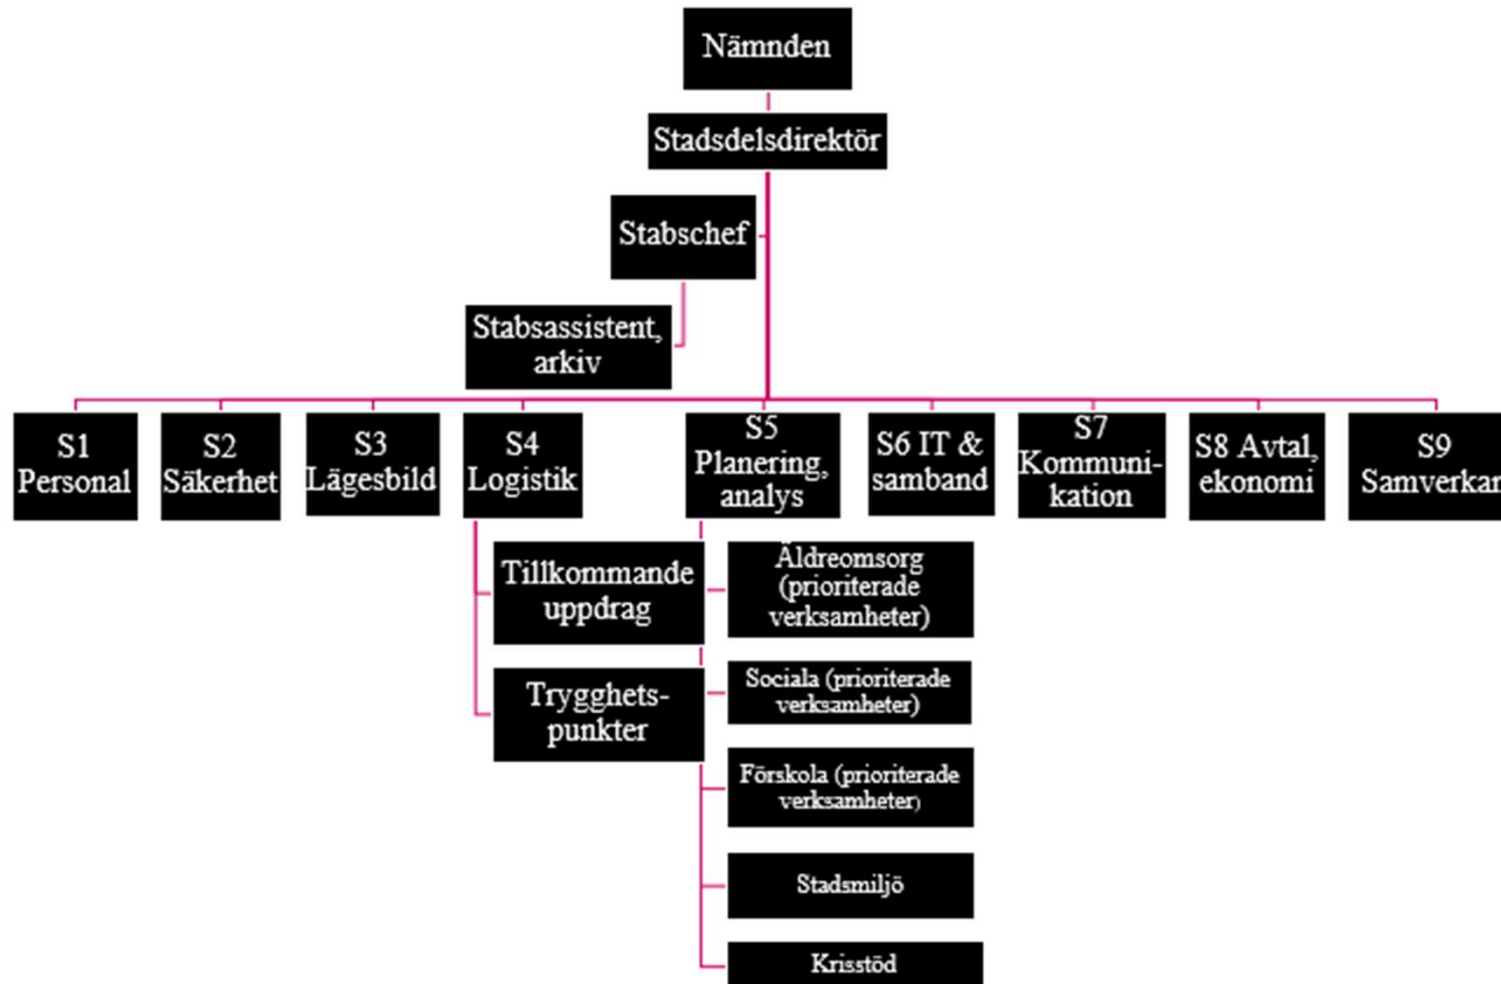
Nämnden

Stadsdelsdirektör

Stabschef

Stabsassistent, arkiv

S1 Personal

S2 Säkerhet

S3 Lägesbild

S4 Logistik

S5 Planering, analys

S6 IT & samband

S7 Kommunikation

S8 Avtal, ekonomi

S9 Samverkan

Tillkommande uppdrag

Trygghetspunkter

Äldreomsorg (prioriterade verksamheter)

Sociala (prioriterade verksamheter)

Förskola (prioriterade verksamheter)

Stadsmiljö

Krisstöd